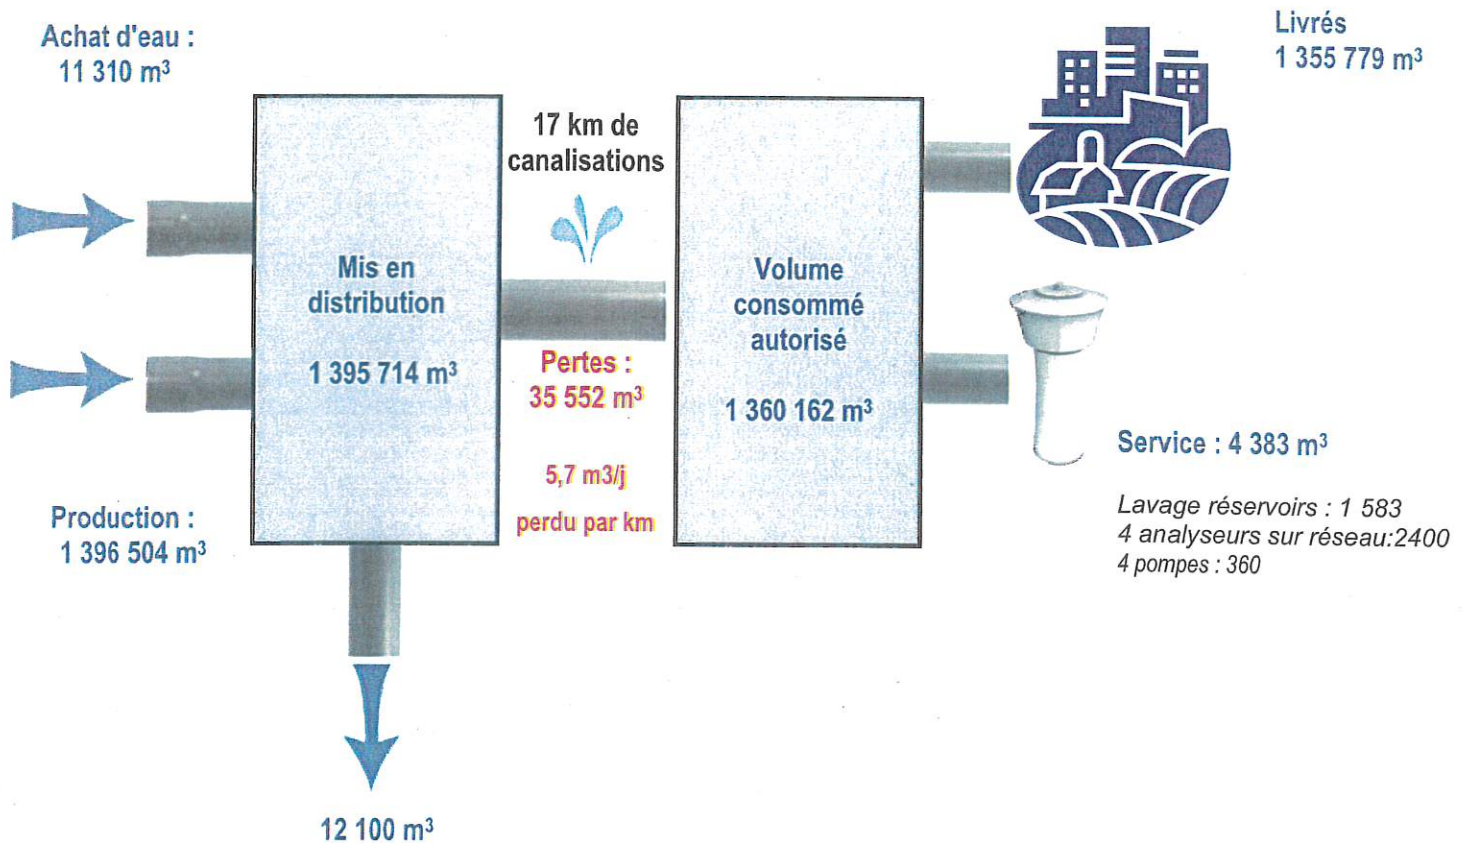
Achat d'eau : 11 310 m$^3$

Production : 1 396 504 m$^3$

Mis en distribution

1 395 714 m$^3$

12 100 m$^3$

17 km de canalisations

Pertes : 35 552 m$^3$

5,7 m3/j perdu par km

Volume consommé autorisé

1 360 162 m$^3$

Livrés 1 355 779 m$^3$

Service : 4 383 m$^3$

Lavage réservoirs : 1 583
4 analyseurs sur réseau:2400
4 pompes : 360